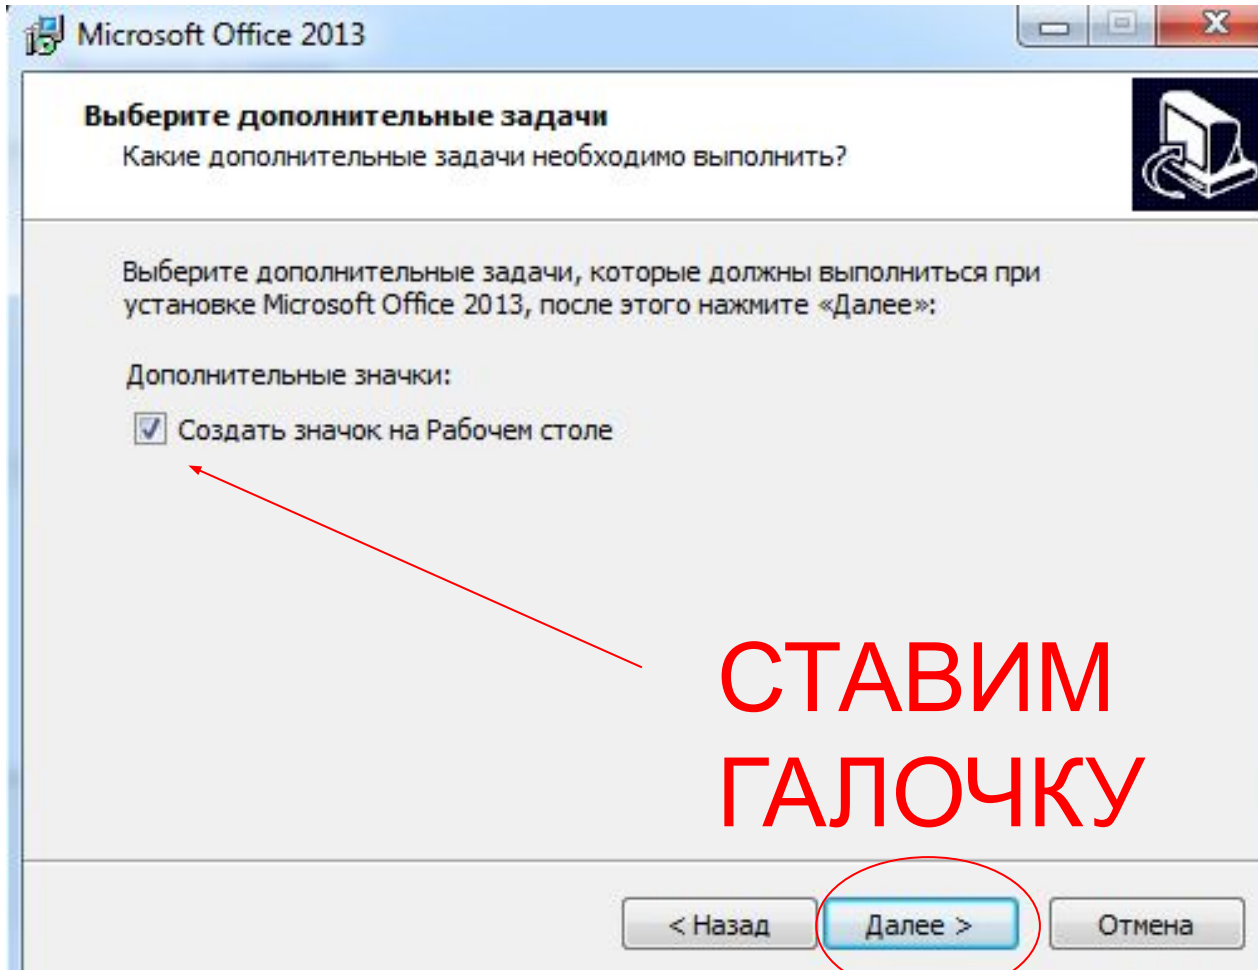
Microsoft Office 2013

Выберите дополнительные задачи
Какие дополнительные задачи необходимо выполнить?

Выберите дополнительные задачи, которые должны выполниться при установке Microsoft Office 2013, после этого нажмите «Далее»:

Дополнительные значки:

Создать значок на Рабочем столе

СТАВИМ ГАЛОЧКУ

< Назад
Далее >
Отмена